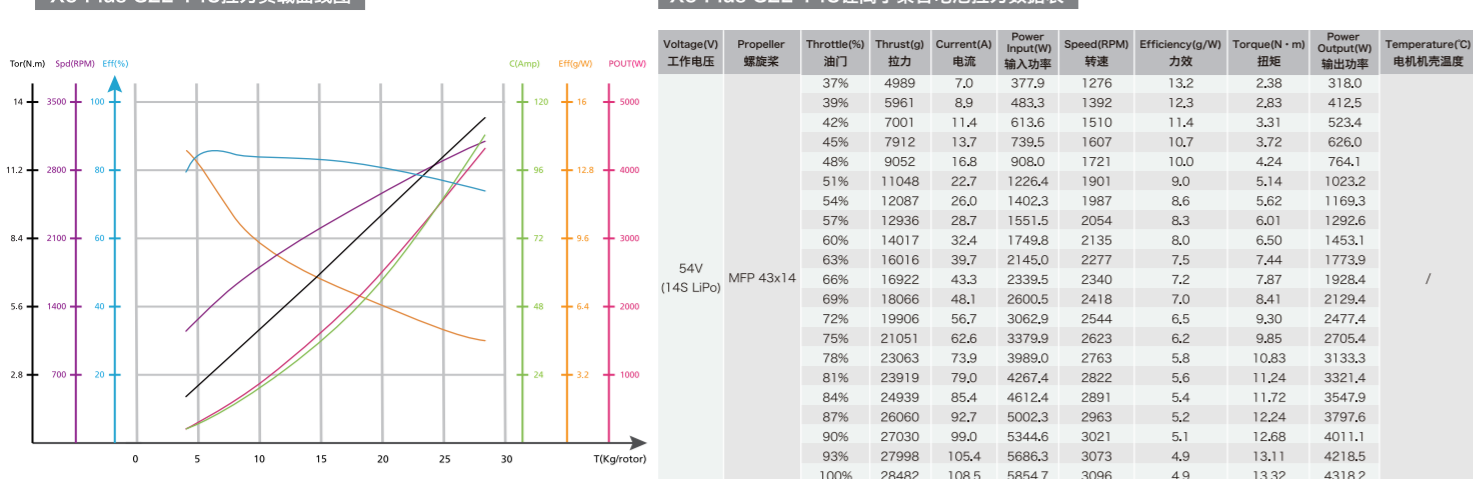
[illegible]

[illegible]

Tor(N.m) Spd(RPM) Eff(%) C(Amp) Eff(g/W) POUT(W)

14 3500 100 120 16 5000
11.2 2800 80 96 12.8 4000
8.4 2100 60 72 9.6 3000
5.6 1400 40 48 6.4 2000
2.8 700 20 24 3.2 1000

0 5 10 15 20 25 30 T(Kg/rotor)

| Voltage(V) 工作电压 | Propeller 螺旋桨 | Throttle(%) 油门 | Thrust(g) 拉力 | Current(A) 电流 | Power Input(W) 输入功率 | Speed(RPM) 转速 | Efficiency(g/W) 力效 | Torque(N·m) 扭矩 | Power Output(W) 输出功率 | Temperature(℃) 电机机壳温度 |
|---|---|---|---|---|---|---|---|---|---|---|
| 54V (14S LiPo) | MFP 43x14 | 37% | 4989 | 7.0 | 377.9 | 1276 | 13.2 | 2.38 | 318.0 | / |
| | | 39% | 5961 | 8.9 | 483.3 | 1392 | 12.3 | 2.83 | 412.5 | |
| | | 42% | 7001 | 11.4 | 613.6 | 1510 | 11.4 | 3.31 | 523.4 | |
| | | 45% | 7912 | 13.7 | 739.5 | 1607 | 10.7 | 3.72 | 626.0 | |
| | | 48% | 9052 | 16.8 | 908.0 | 1721 | 10.0 | 4.24 | 764.1 | |
| | | 51% | 11048 | 22.7 | 1226.4 | 1901 | 9.0 | 5.14 | 1023.2 | |
| | | 54% | 12087 | 26.0 | 1402.3 | 1987 | 8.6 | 5.62 | 1169.3 | |
| | | 57% | 12936 | 28.7 | 1551.5 | 2054 | 8.3 | 6.01 | 1292.6 | |
| | | 60% | 14017 | 32.4 | 1749.8 | 2135 | 8.0 | 6.50 | 1453.1 | |
| | | 63% | 16016 | 39.7 | 2145.0 | 2277 | 7.5 | 7.44 | 1773.9 | |
| | | 66% | 16922 | 43.3 | 2339.5 | 2340 | 7.2 | 7.87 | 1928.4 | |
| | | 69% | 18066 | 48.1 | 2600.5 | 2418 | 7.0 | 8.41 | 2129.4 | |
| | | 72% | 19906 | 56.7 | 3062.9 | 2544 | 6.5 | 9.30 | 2477.4 | |
| | | 75% | 21051 | 62.6 | 3379.9 | 2623 | 6.2 | 9.85 | 2705.4 | |
| | | 78% | 23063 | 73.9 | 3989.0 | 2763 | 5.8 | 10.83 | 3133.3 | |
| | | 81% | 23919 | 79.0 | 4267.4 | 2822 | 5.6 | 11.24 | 3321.4 | |
| | | 84% | 24939 | 85.4 | 4612.4 | 2891 | 5.4 | 11.72 | 3547.9 | |
| | | 87% | 26060 | 92.7 | 5002.3 | 2963 | 5.2 | 12.24 | 3797.6 | |
| | | 90% | 27030 | 99.0 | 5344.6 | 3021 | 5.1 | 12.68 | 4011.1 | |
| | | 93% | 27998 | 105.4 | 5686.3 | 3073 | 4.9 | 13.11 | 4218.5 | |
| | | 100% | 28482 | 108.5 | 5854.7 | 3096 | 4.9 | 13.32 | 4318.2 | |